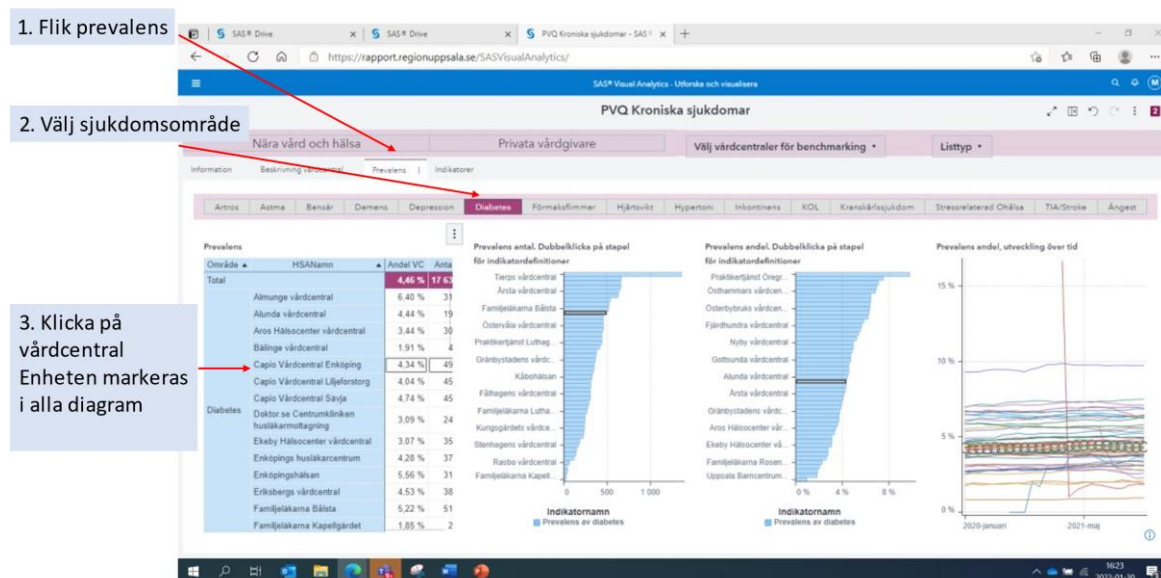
1. Flik prevalens

2. Välj sjukdomsområde

3. Klicka på vårdcentral Enheten markeras i alla diagram

SAS® Drive | SAS® Drive | PVQ Kroniska sjukdomar - SAS®

https://rapport.regionuppsala.se/SASVisualAnalytics/

SAS® Visual Analytics - Utforska och visualisera

PVQ Kroniska sjukdomar

Nära vård och hälsa | Privata vårdgivare | Välj vårdcentraler för benchmarking | Listtyp

Information | Beskrivning vårdcentral | Prevalens | Indikatorer

Artros | Astma | Bensår | Demens | Depression | Diabetes | Förmaksflimmer | Hjärtsvikt | Hypertoni | Inkontinens | KOL | Kranskärlssjukdom | Stressrelaterad Ohälsa | TIA/Stroke | Ångest

Prevalens

| Område ▲ | HSANamn | Andel VC | Anta |
|---|---|---|---|
| Total | | 4,46 % | 17 63 |
| Diabetes | Almunge vårdcentral | 6,40 % | 31 |
| | Alunda vårdcentral | 4,44 % | 19 |
| | Aros Hälsocenter vårdcentral | 3,44 % | 30 |
| | Bälinge vårdcentral | 1,91 % | 4 |
| | Capio Vårdcentral Enköping | 4,34 % | 49 |
| | Capio Vårdcentral Liljeforstorg | 4,04 % | 45 |
| | Capio Vårdcentral Sävja | 4,74 % | 45 |
| | Doktor.se Centrumklinikan husläkarmottagning | 3,09 % | 24 |
| | Ekeby Hälsocenter vårdcentral | 3,07 % | 35 |
| | Enköpings husläkarcentrum | 4,28 % | 37 |
| | Enköpingshälsan | 5,56 % | 31 |
| | Eriksbergs vårdcentral | 4,53 % | 38 |
| | Familjeläkarna Bålsta | 5,22 % | 51 |
| | Familjeläkarna Kapellgärdet | 1,85 % | 2 |

Prevalens antal. Dubbelklicka på stapel för indikatordefinitioner

Tierps vårdcentral
Årsta vårdcentral
Familjeläkarna Bålsta
Östervåla vårdcentral
Praktikertjänst Luthag...
Gränbystadens vårdc...
Kåbohälsan
Fålhagens vårdcentral
Familjeläkarna Lutha...
Kungsgärdets vårdce...
Stenhagens vårdcentral
Rasbo vårdcentral
Familjeläkarna Kapell...
0 | 500 | 1 000
Indikatornamn
Prevalens av diabetes

Prevalens andel. Dubbelklicka på stapel för indikatordefinitioner

Praktikertjänst Öregr...
Östhammars vårdcen...
Österbybruks vårdcen...
Fjärdhundra vårdcentral
Nyby vårdcentral
Gottsunda vårdcentral
Alunda vårdcentral
Årsta vårdcentral
Gränbystadens vårdc...
Aros Hälsocenter vår...
Ekeby Hälsocenter vå...
Familjeläkarna Rosen...
Uppsala Barncentrum...
0 % | 4 % | 8 %
Indikatornamn
Prevalens av diabetes

Prevalens andel, utveckling över tid

15 %
10 %
5 %
0 %
2020-januari | 2021-maj

16:23
2022-01-30